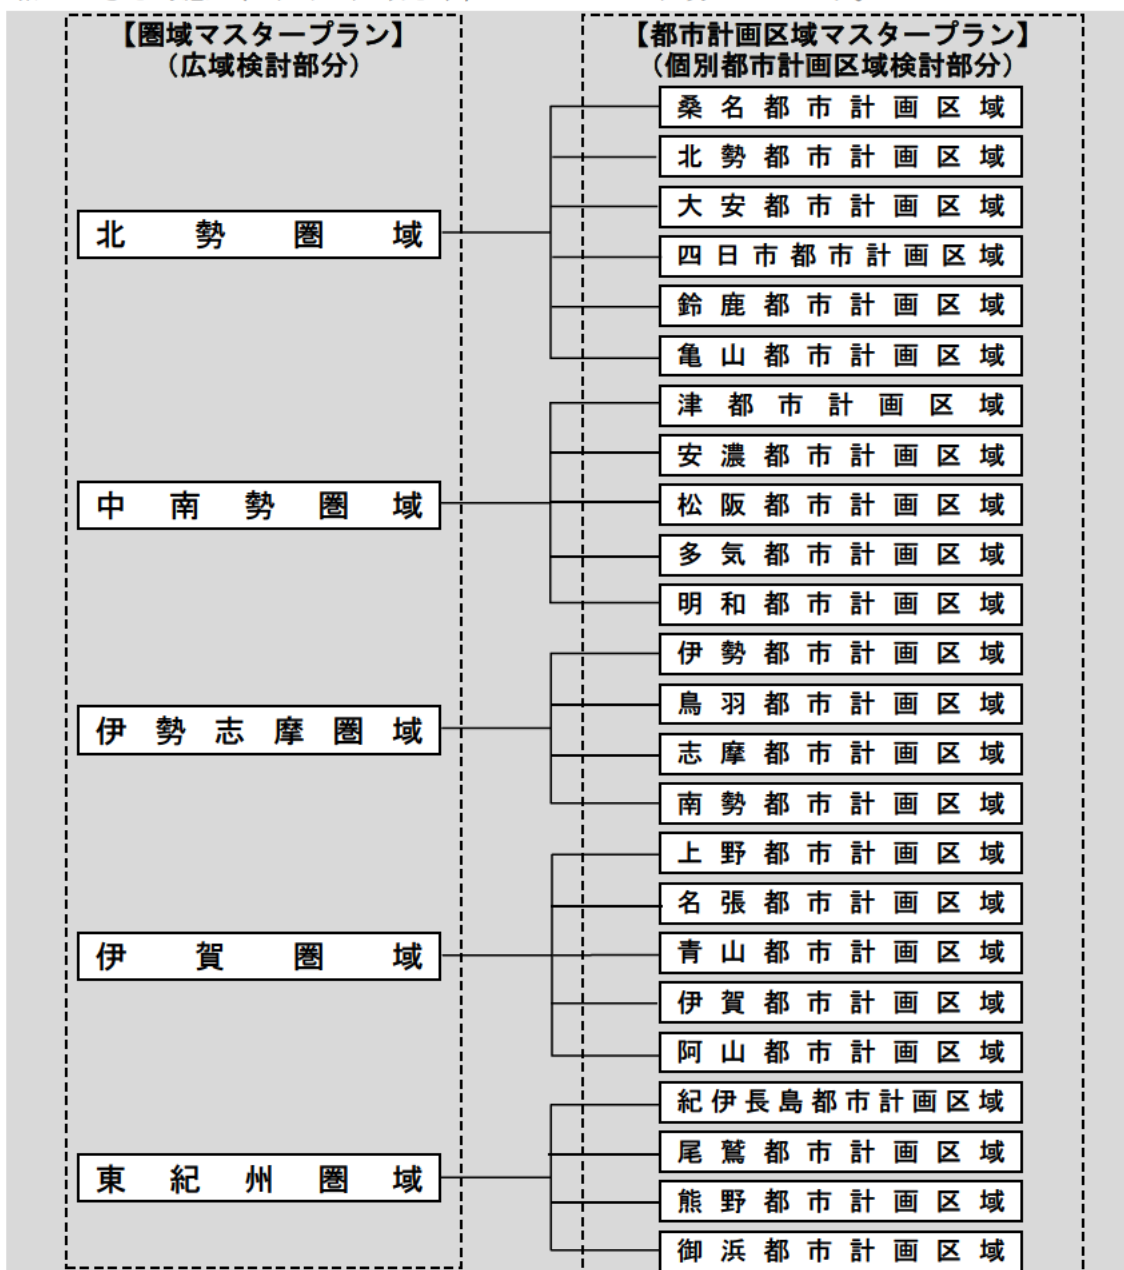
【圏域マスタープラン】
（広域検討部分）

北勢圏域

中南勢圏域

伊勢志摩圏域

伊賀圏域

東紀州圏域

【都市計画区域マスタープラン】
（個別都市計画区域検討部分）

桑名都市計画区域
北勢都市計画区域
大安都市計画区域
四日市都市計画区域
鈴鹿都市計画区域
亀山都市計画区域
津都市計画区域
安濃都市計画区域
松阪都市計画区域
多気都市計画区域
明和都市計画区域
伊勢都市計画区域
鳥羽都市計画区域
志摩都市計画区域
南勢都市計画区域
上野都市計画区域
名張都市計画区域
青山都市計画区域
伊賀都市計画区域
阿山都市計画区域
紀伊長島都市計画区域
尾鷲都市計画区域
熊野都市計画区域
御浜都市計画区域